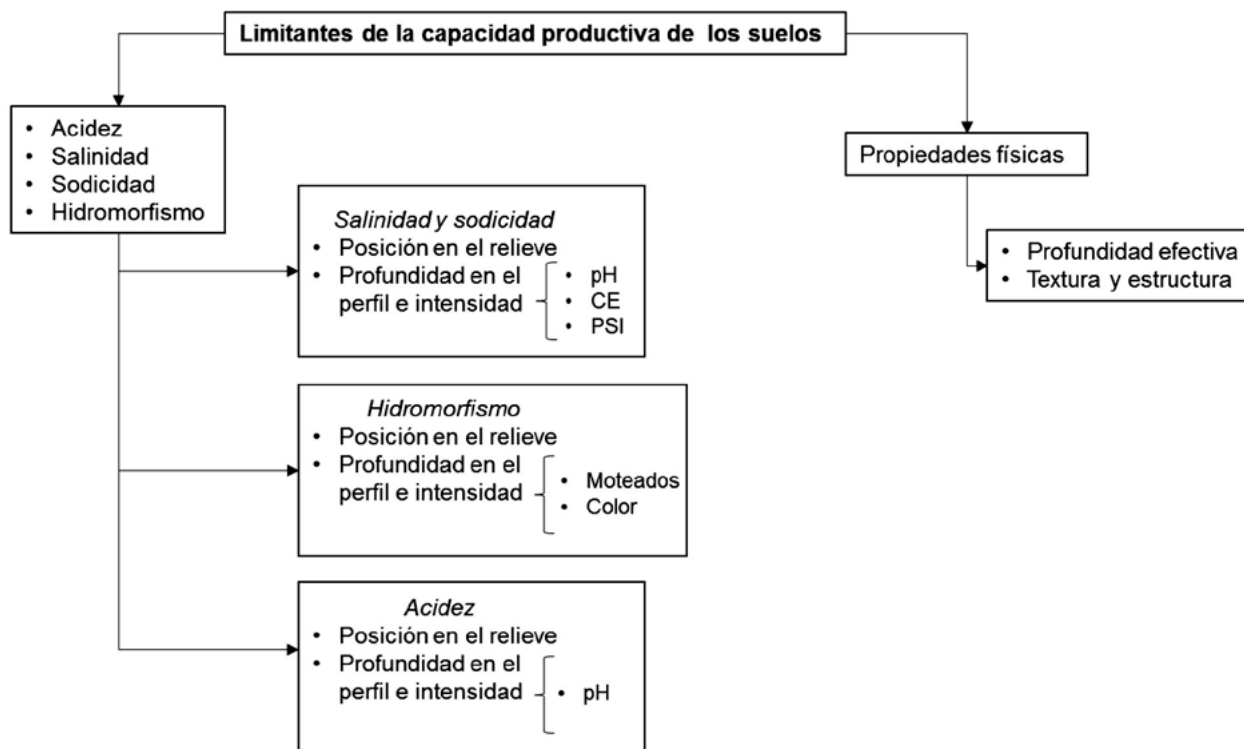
Limitantes de la capacidad productiva de los suelos

• Acidez
• Salinidad
• Sodicidad
• Hidromorfismo

Salinidad y sodicidad
• Posición en el relieve
• Profundidad en el perfil e intensidad
• pH
• CE
• PSI

Hidromorfismo
• Posición en el relieve
• Profundidad en el perfil e intensidad
• Moteados
• Color

Acidez
• Posición en el relieve
• Profundidad en el perfil e intensidad
• pH

Propiedades físicas

• Profundidad efectiva
• Textura y estructura